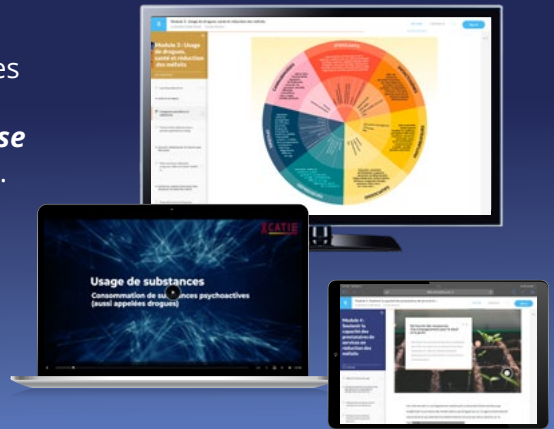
es

se
.

Module 3 : Usage de drogues, santé et réduction des méfaits

Module 3 : Usage de drogues, santé et réduction des méfaits

CATIE

Usage de substances

Consommation de substances psychoactives (aussi appelées drogues)

Module 4 : Soutenir la capacité des prestataires de services en réduction des méfaits